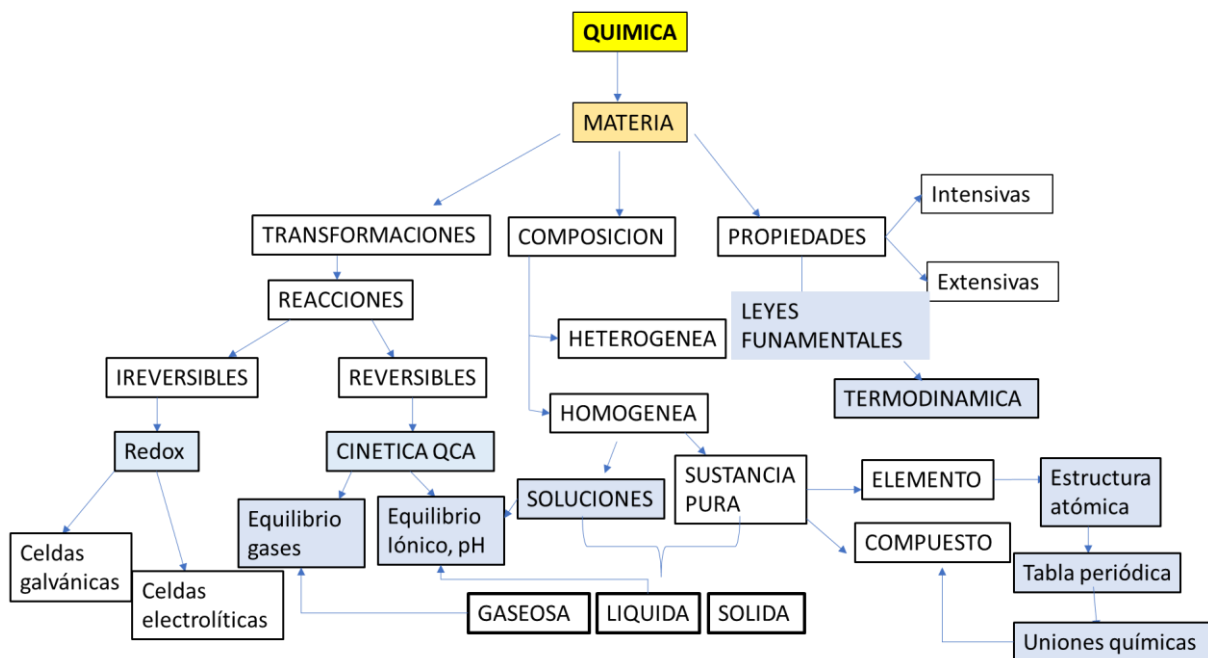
QUIMICA

MATERIA

TRANSFORMACIONES

COMPOSICION

PROPIEDADES

Intensivas

Extensivas

REACCIONES

LEYES FUNAMENTALES

HETEROGENEA

TERMODINAMICA

IREVERSIBLES

REVERSIBLES

HOMOGENEA

Redox

CINETICA QCA

SOLUCIONES

SUSTANCIA PURA

ELEMENTO

Estructura atómica

Equilibrio gases

Equilibrio Iónico, pH

COMPUESTO

Celdas galvánicas

Celdas electrolíticas

Tabla periódica

GASEOSA

LIQUIDA

SOLIDA

Uniones químicas